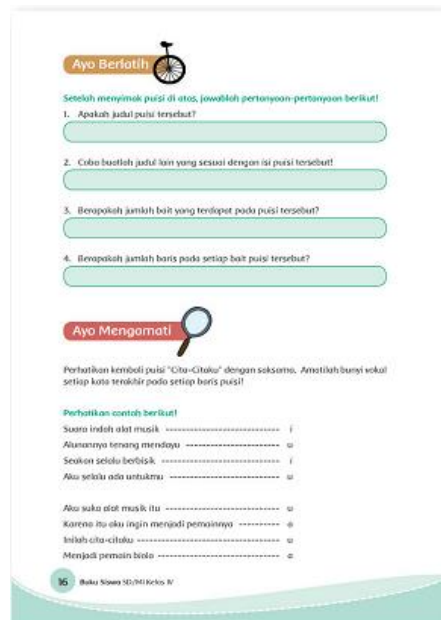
Ayo Berlatih

Setelah menyimak puisi di atas, jawablah pertanyaan-pertanyaan berikut!

1. Apakah judul puisi tersebut?

2. Coba buatlah judul lain yang sesuai dengan isi puisi tersebut!

3. Berapakah jumlah bait yang terdapat pada puisi tersebut?

4. Berapakah jumlah baris pada setiap bait puisi tersebut?

Ayo Mengamati

Perhatikan kembali puisi "Cita-Citaku" dengan saksama. Amatilah bunyi vokal setiap kata terakhir pada setiap baris puisi!

Perhatikan contoh berikut!

Suara indah alat musik ------------------------------ i
Alunannya tenang mendayu ------------------------------ u
Seakan selalu berbisik ------------------------------ i
Aku selalu ada untukmu ------------------------------ u

Aku suka alat musik itu ------------------------------ u
Karena itu aku ingin menjadi pemainnya ---------- a
Inilah cita-citaku ------------------------------ u
Menjadi pemain biola ------------------------------ a

16 Buku Siswa SD/MI Kelas IV